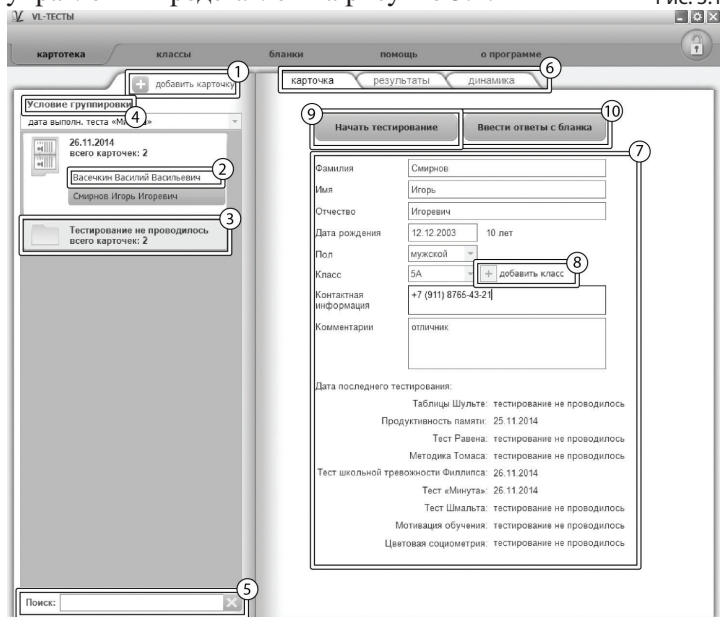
Рис. 3.1

VL-ТЕСТЫ

картотека
классы
бланки
помощь
о программе

добавить карточку
1

Условие группировки
4
дата выполн. теста «Ми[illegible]»

26.11.2014
всего карточек: 2

Васечкин Василий Васильевич
2
Смирнов Игорь Игоревич

Тестирование не проводилось
всего карточек: 2
3

карточка
результаты
динамика
6

9
Начать тестирование
10
Ввести ответы с бланка
7

Фамилия Смирнов
Имя Игорь
Отчество Игоревич
Дата рождения 12.12.2003 10 лет
Пол мужской
Класс 5А
добавить класс
8
Контактная информация +7 (911) 8765-43-21
Комментарии отличник

Дата последнего тестирования:
Таблицы Шульте: тестирование не проводилось
Продуктивность памяти: 25.11.2014
Тест Равена: тестирование не проводилось
Методика Томаса: тестирование не проводилось
Тест школьной тревожности Филлипса: 26.11.2014
Тест «Минута»: 26.11.2014
Тест Шмальта: тестирование не проводилось
Мотивация обучения: тестирование не проводилось
Цветовая социометрия: тестирование не проводилось

5
Поиск: